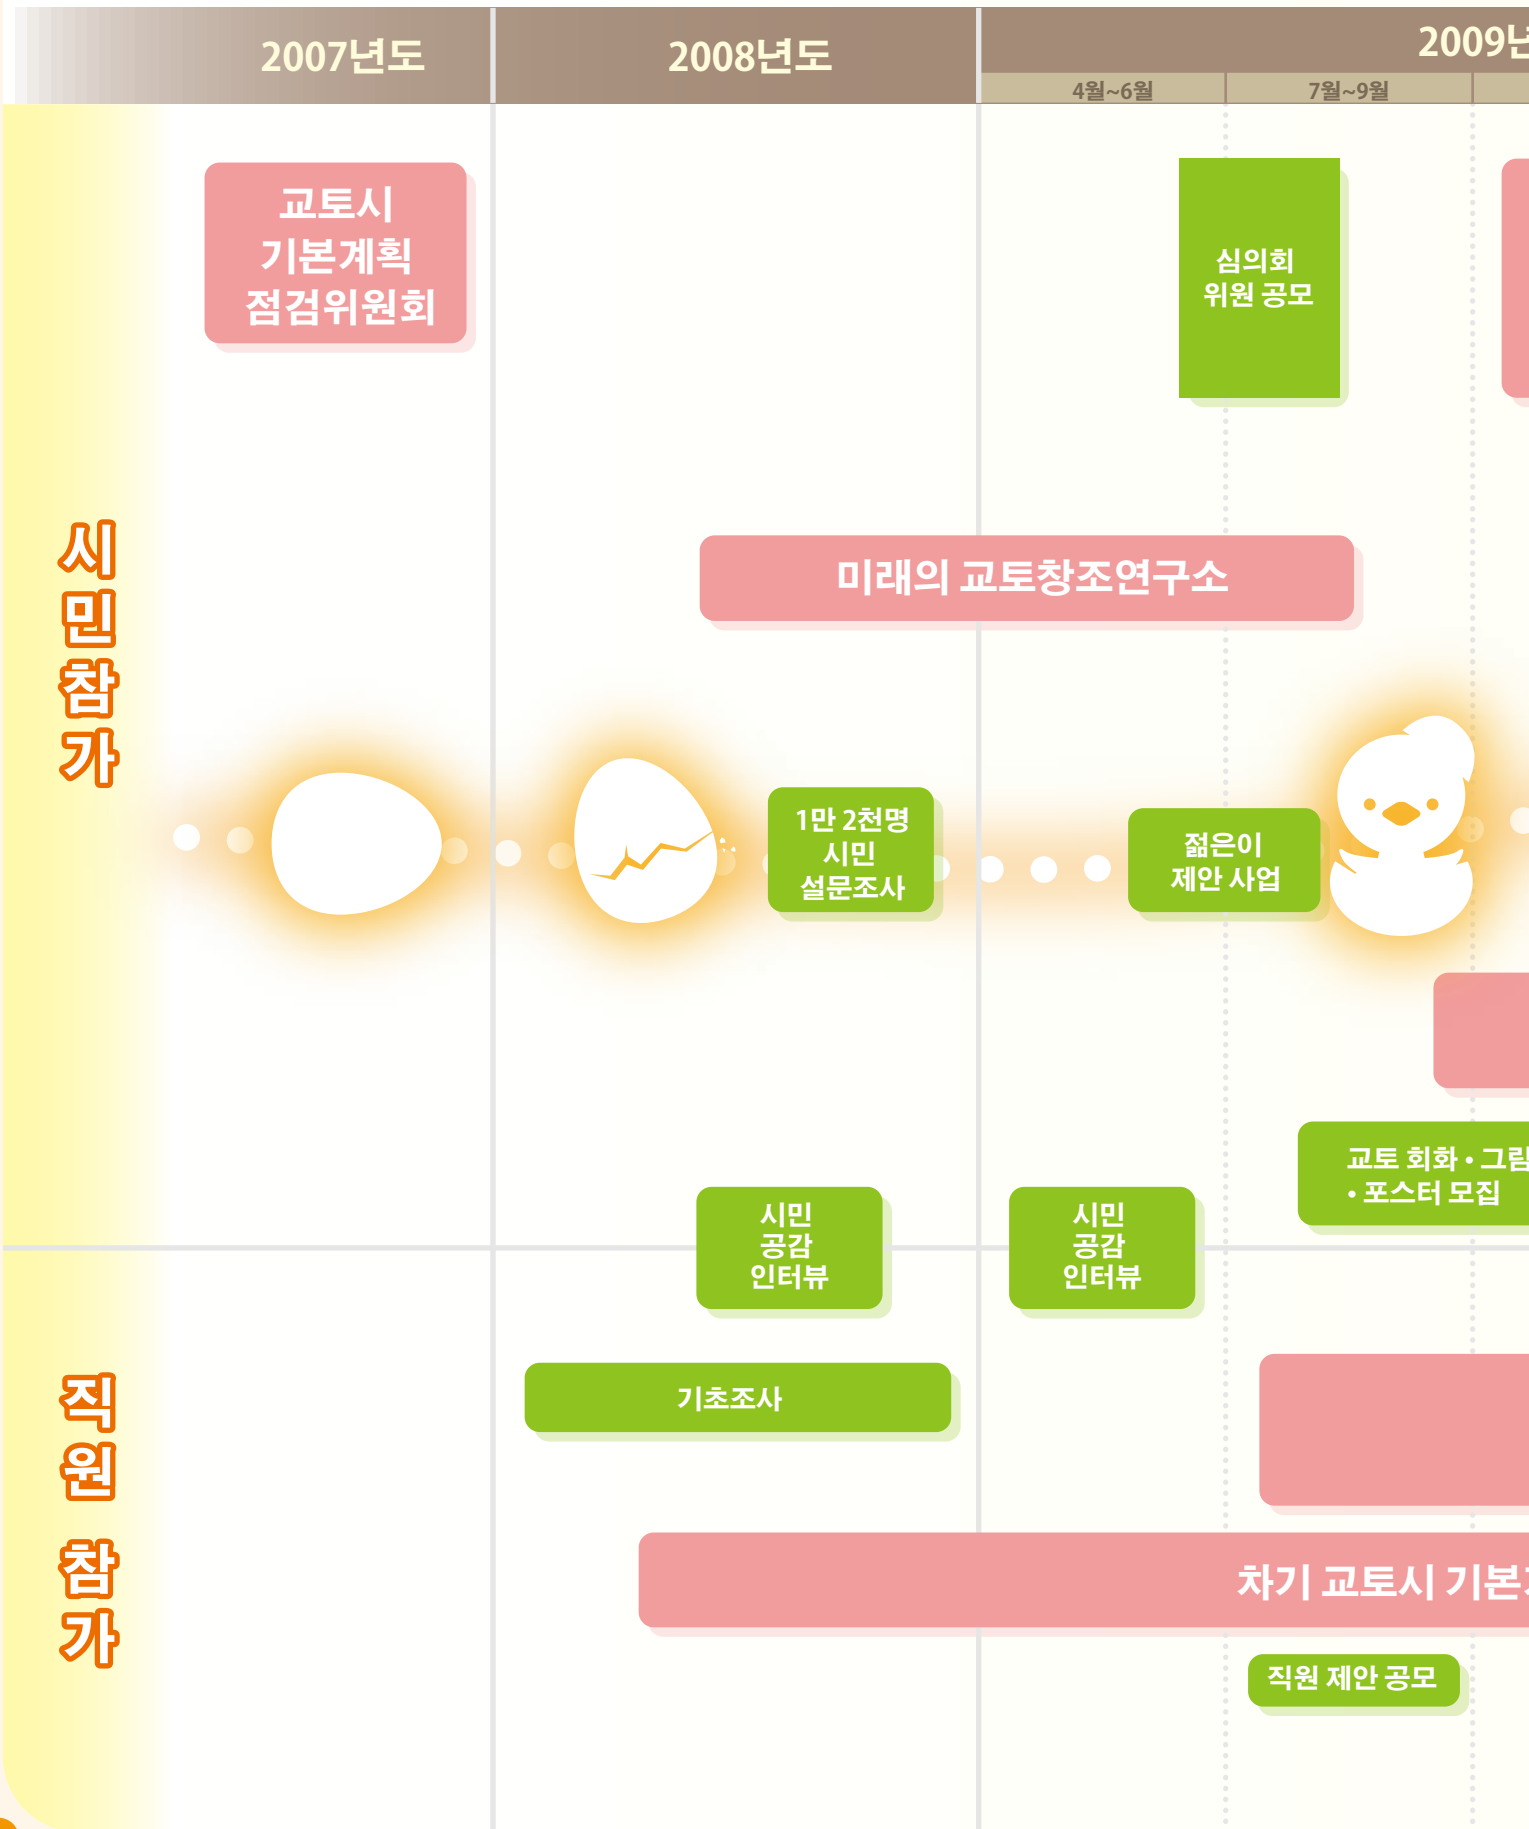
2007년도

2008년도

2009년

4월~6월

7월~9월

교토시 기본계획 점검위원회

심의회 위원 공모

시민참가

미래의 교토창조연구소

1만 2천명 시민 설문조사

젊은이 제안 사업

교토 회화 • 그림 • 포스터 모집

시민 공감 인터뷰

시민 공감 인터뷰

직원 참가

기초조사

차기 교토시 기본

직원 제안 공모